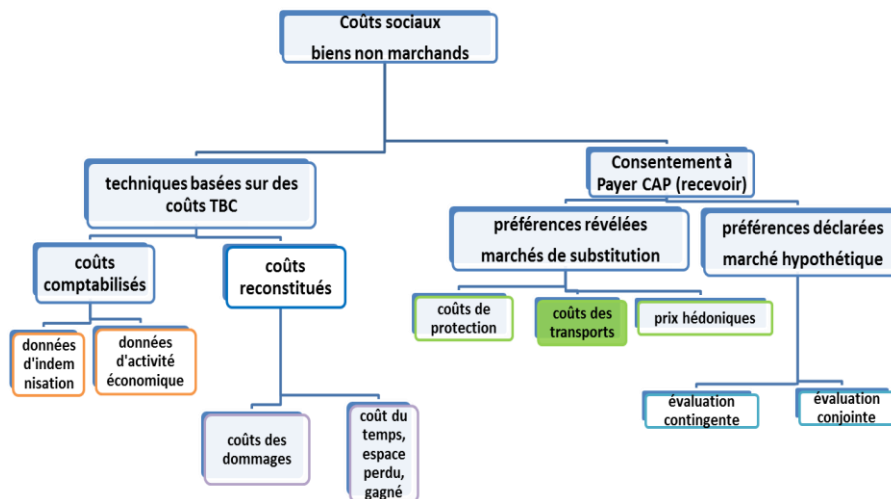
Coûts sociaux
biens non marchands

techniques basées sur des coûts TBC

Consentement à Payer CAP (recevoir)

coûts comptabilisés

coûts reconstitués

préférences révélées
marchés de substitution

préférences déclarées
marché hypothétique

données d'indemnisation

données d'activité économique

coûts des dommages

coût du temps, espace perdu, gagné

coûts de protection

coûts des transports

prix hédoniques

évaluation contingente

évaluation conjointe